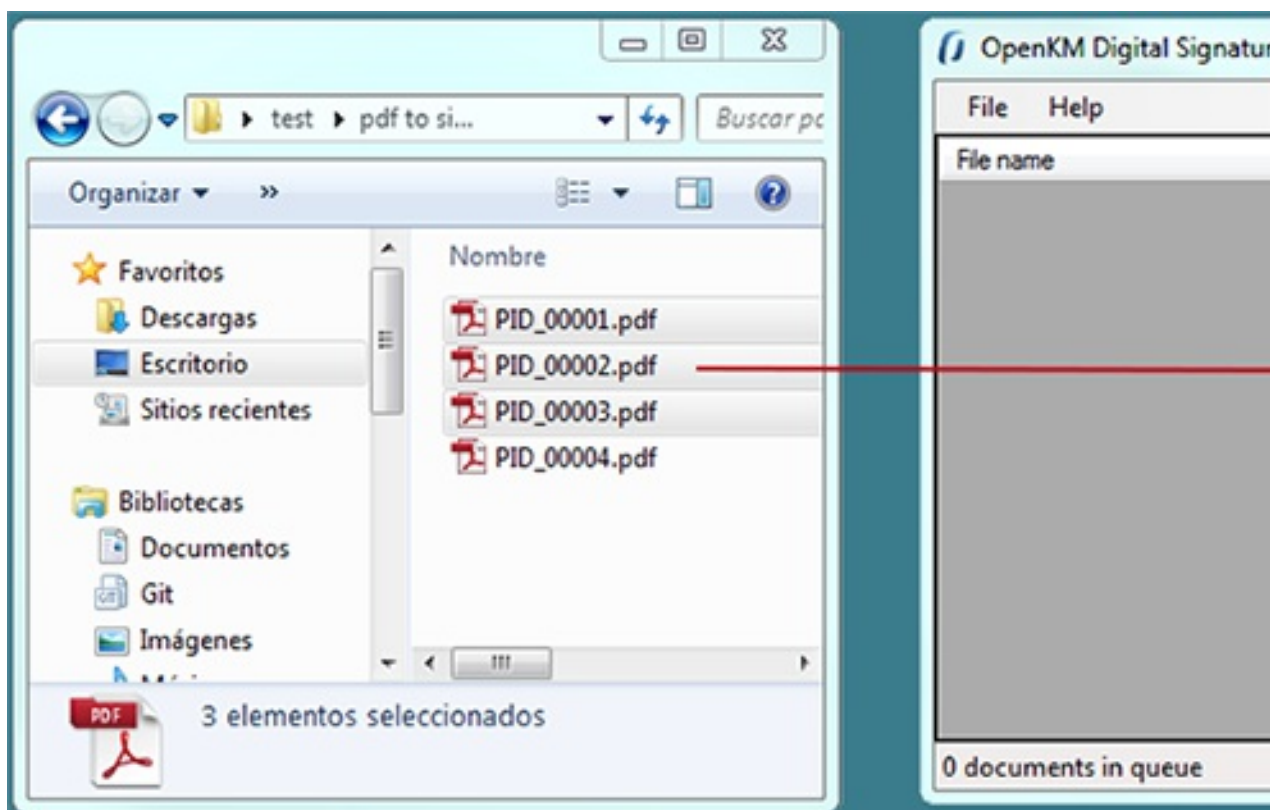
test ▸ pdf to si...

Buscar pc

Organizar ▾ »

Favoritos
Descargas
Escritorio
Sitios recientes

Bibliotecas
Documentos
Git
Imágenes
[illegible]

Nombre
PID_00001.pdf
PID_00002.pdf
PID_00003.pdf
PID_00004.pdf

PDF
3 elementos seleccionados

OpenKM Digital Signatur

File Help

File name

0 documents in queue